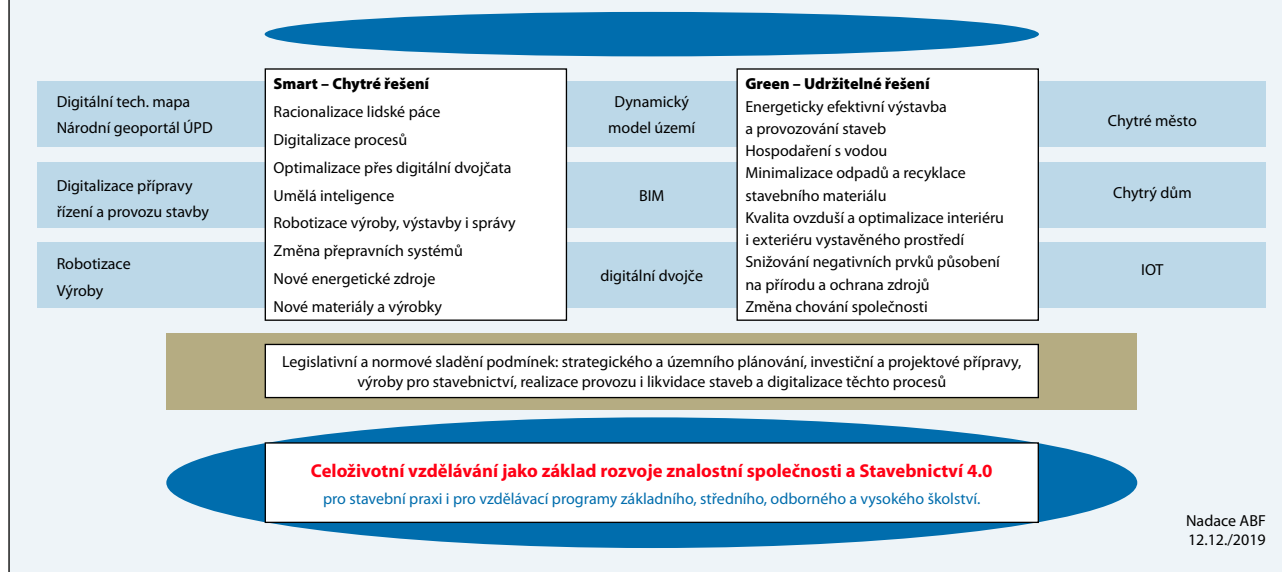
Digitální tech. mapa
Národní geoportál ÚPD

Smart – Chytré řešení
Racionalizace lidské páce
Digitalizace procesů
Optimalizace přes digitální dvojčata
Umělá inteligence
Robotizace výroby, výstavby i správy
Změna přepravních systémů
Nové energetické zdroje
Nové materiály a výrobky

Dynamický model území

Green – Udržitelné řešení
Energeticky efektivní výstavba a provozování staveb
Hospodaření s vodou
Minimalizace odpadů a recyklace stavebního materiálu
Kvalita ovzduší a optimalizace interiéru i exteriéru vystavěného prostředí
Snižování negativních prvků působení na přírodu a ochrana zdrojů
Změna chování společnosti

Chytré město

Digitalizace přípravy řízení a provozu stavby

BIM

Chytrý dům

Robotizace
Výroby

digitální dvojče

IOT

Legislativní a normové sladění podmínek: strategického a územního plánování, investiční a projektové přípravy, výroby pro stavebnictví, realizace provozu i likvidace staveb a digitalizace těchto procesů

Celoživotní vzdělávání jako základ rozvoje znalostní společnosti a Stavebnictví 4.0
pro stavební praxi i pro vzdělávací programy základního, středního, odborného a vysokého školství.

Nadace ABF
12.12./2019